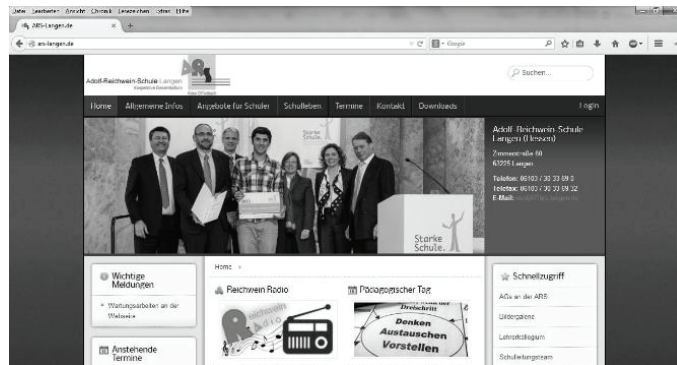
Datei Bearbeiten Ansicht Chronik Lesezeichen Extras Hilfe

ARS-Langen.de

ars-langen.de

Google

Adolf-Reichwein-Schule Langen

Suchen...

Home Allgemeine Infos Angebote für Schüler Schulleben Termine Kontakt Downloads Login

Starke Schule.

Adolf-Reichwein-Schule Langen (Hessen)

Zimmerstraße 60
63225 Langen

Telefon: 06103 / 30 33 69 0
Telefax: 06103 / 30 33 69 32
E-Mail: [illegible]

Wichtige Meldungen

Wartungsarbeiten an der Webseite

Anstehende Termine

Home

Reichwein Radio

Pädagogischer Tag

Denken
Austauschen
Vorstellen

Schnellzugriff

AGs an der ARS

Bilderpalette

Lehrerkollegium

Schulleitungsteam